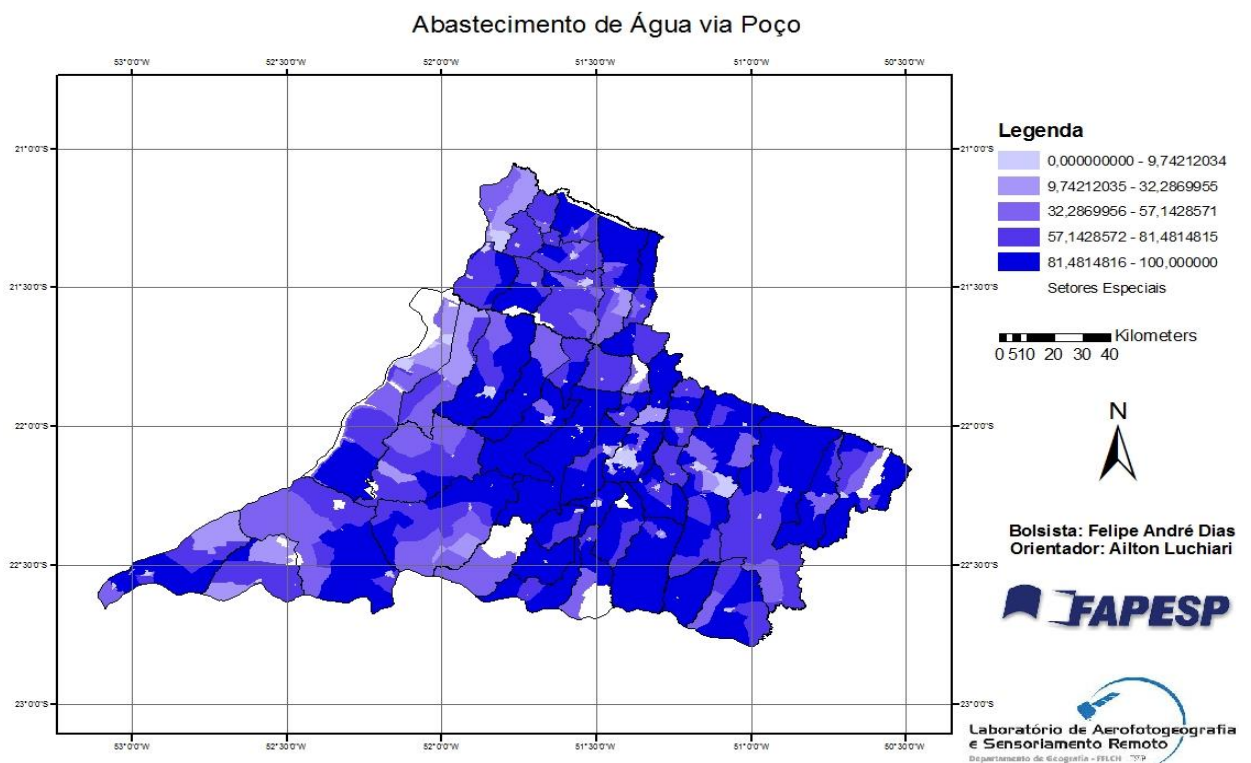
Abastecimento de Água via Poço

53°0'0"W 52°30'0"W 52°0'0"W 51°30'0"W 51°0'0"W 50°30'0"W

21°0'0"S 21°30'0"S 22°0'0"S 22°30'0"S 23°0'0"S

21°0'0"S 21°30'0"S 22°0'0"S 22°30'0"S 23°0'0"S

53°0'0"W 52°30'0"W 52°0'0"W 51°30'0"W 51°0'0"W 50°30'0"W

Legenda
0,000000000 - 9,74212034
9,74212035 - 32,2869955
32,2869956 - 57,1428571
57,1428572 - 81,4814815
81,4814816 - 100,000000
Setores Especiais

Kilometers
0 5 10 20 30 40

N

Bolsista: Felipe André Dias
Orientador: Ailton Luchiari

FAPESP

Laboratório de Aerofotogeografia e Sensorlamento Remoto
Departamento de Geografia - FFLCH - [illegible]